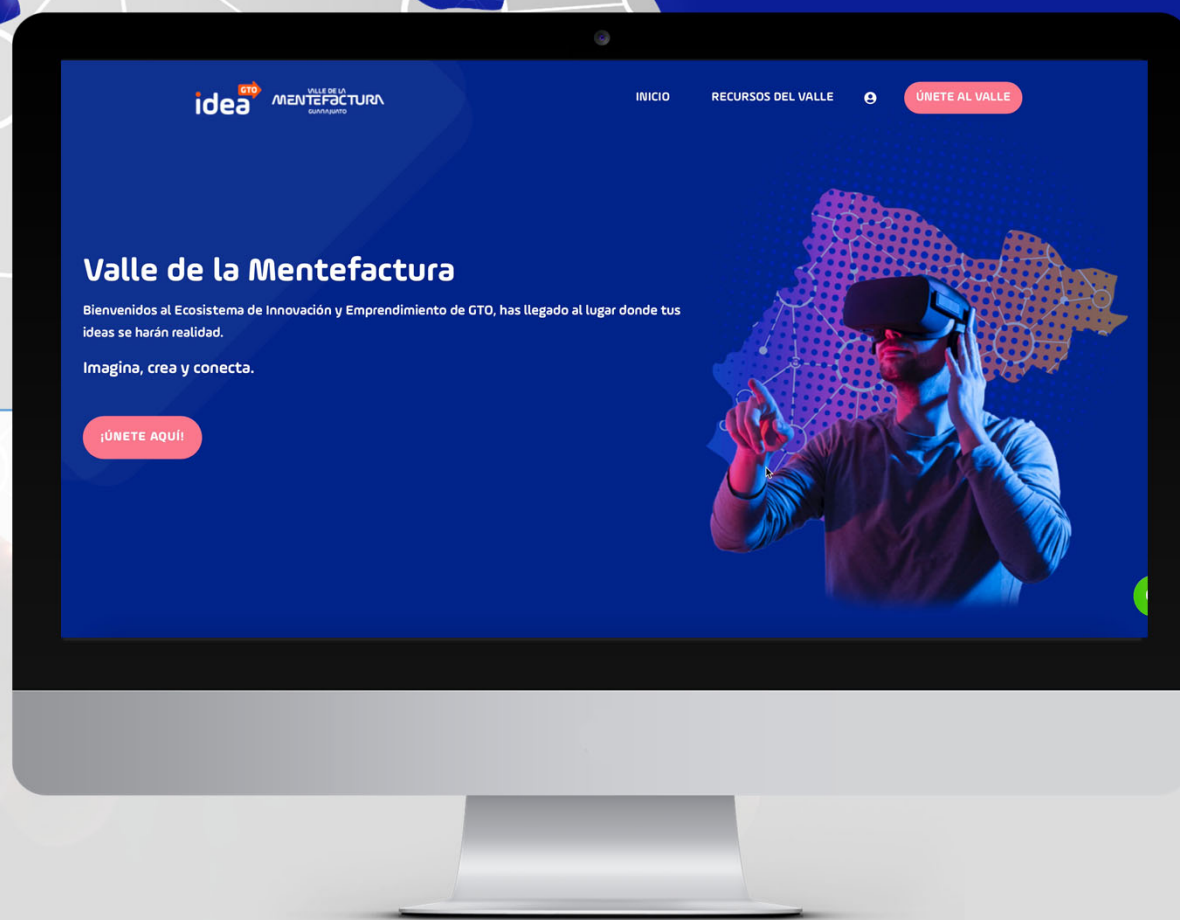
idea GTO VALLE DE LA MENTEFACTURA GUANAJUATO

INICIO RECURSOS DEL VALLE ÚNETE AL VALLE

Valle de la Mentefactura

Bienvenidos al Ecosistema de Innovación y Emprendimiento de GTO, has llegado al lugar donde tus ideas se harán realidad.

Imagina, crea y conecta.

¡ÚNETE AQUÍ!